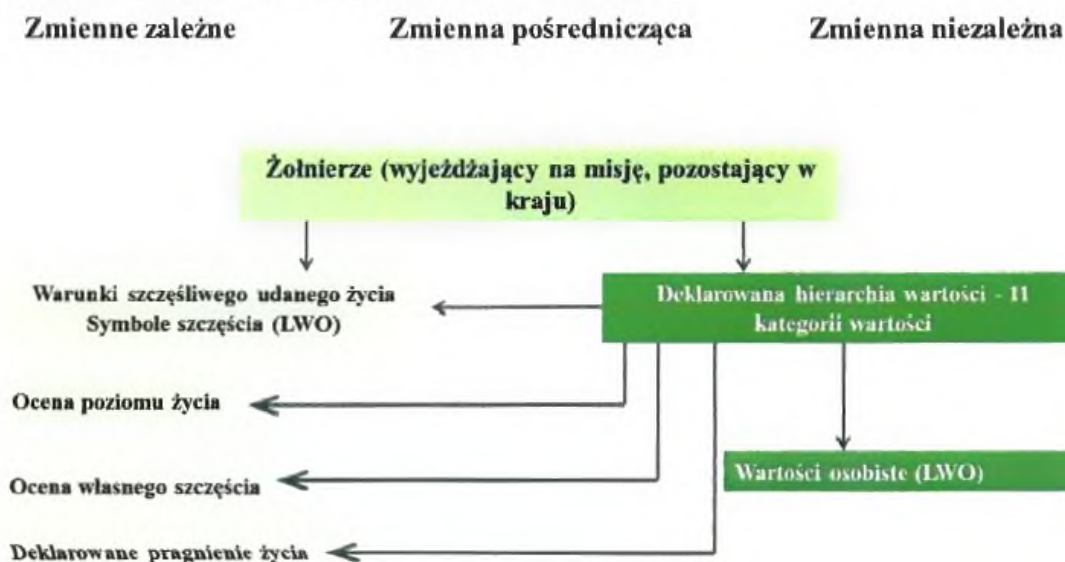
Zmienne zależne

Zmienna pośrednicząca

Zmienna niezależna

Żołnierze (wyjeżdżający na misję, pozostający w kraju)

Warunki szczęśliwego udanego życia
Symbole szczęścia (LWO)

Deklarowana hierarchia wartości - 11 kategorii wartości

Ocena poziomu życia

Ocena własnego szczęścia

Wartości osobiste (LWO)

Deklarowane pragnienie życia